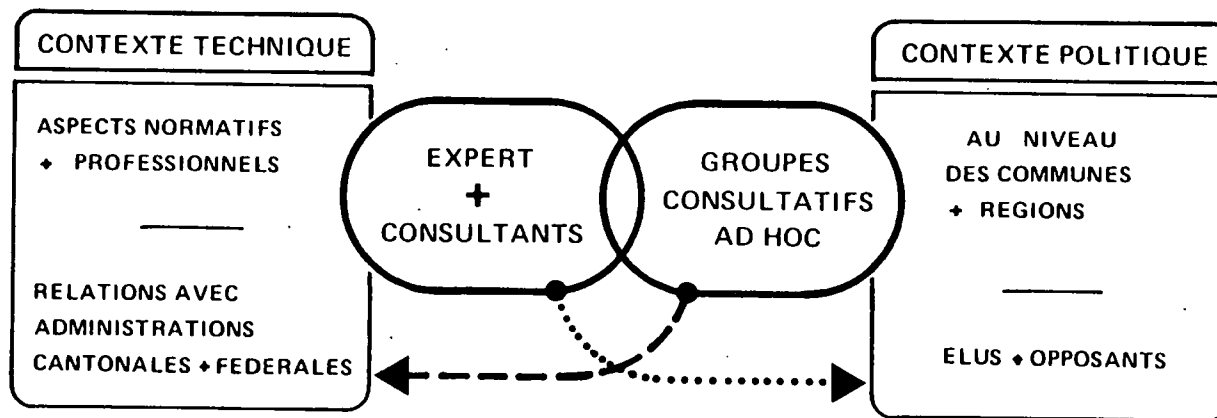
CONTEXTE TECHNIQUE

ASPECTS NORMATIFS
+ PROFESSIONNELS

RELATIONS AVEC ADMINISTRATIONS CANTONALES + FEDERALES

EXPERT
+
CONSULTANTS

GROUPES CONSULTATIFS AD HOC

CONTEXTE POLITIQUE

AU NIVEAU DES COMMUNES
+ REGIONS

ELUS + OPPOSANTS